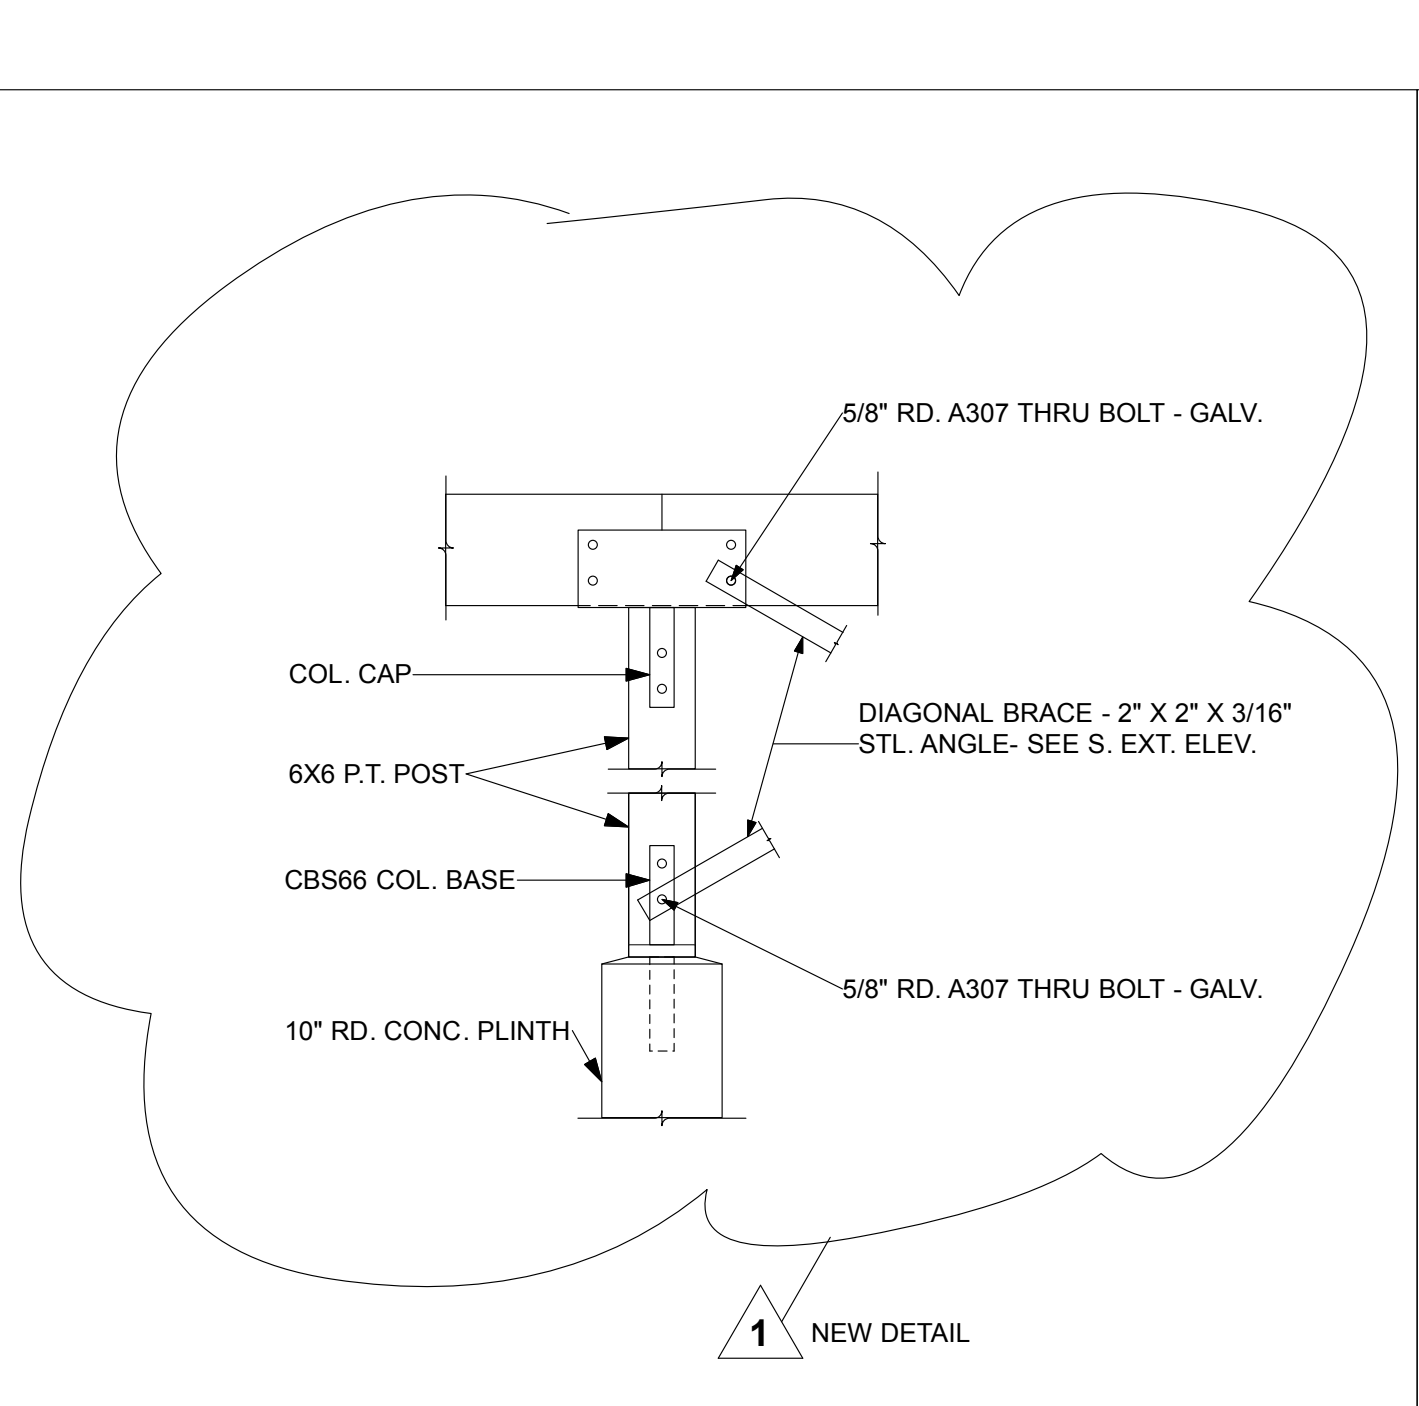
5/8" RD. A307 THRU BOLT - GALV.

COL. CAP

DIAGONAL BRACE - 2" X 2" X 3/16" STL. ANGLE- SEE S. EXT. ELEV.

6X6 P.T. POST

CBS66 COL. BASE

5/8" RD. A307 THRU BOLT - GALV.

10" RD. CONC. PLINTH

1 NEW DETAIL